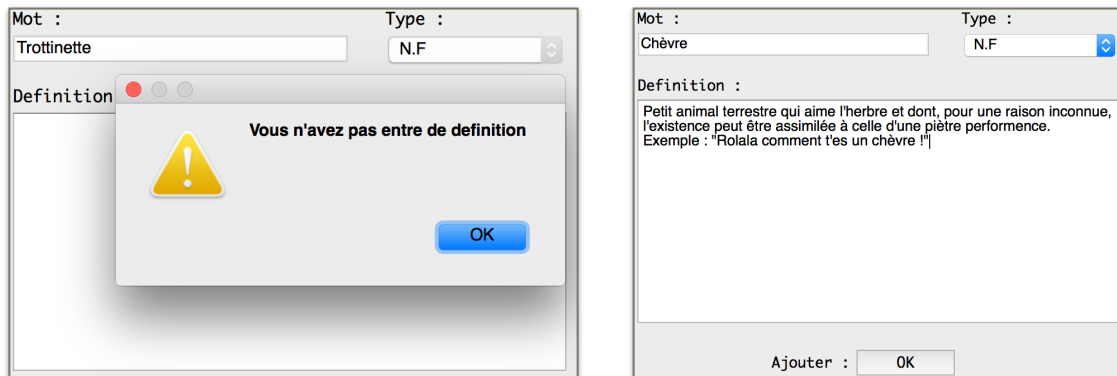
Mot :

Type :

Trottinette

N.F

Definition

Vous n'avez pas entre de definition

OK

Mot :

Type :

Chèvre

N.F

Definition :

Petit animal terrestre qui aime l'herbe et dont, pour une raison inconnue, l'existence peut être assimilée à celle d'une piètre performence.
Exemple : "Rolala comment t'es un chèvre !"

Ajouter : OK